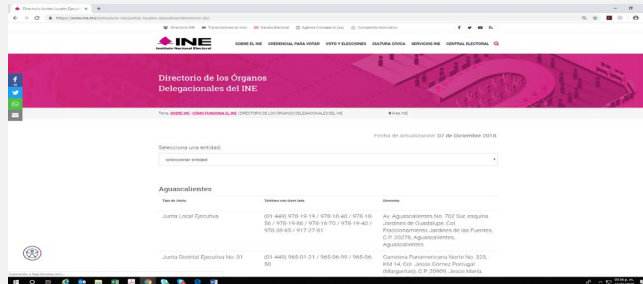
Directorio Juntas Locales Ejecuti... ×

https://www.ine.mx/estructura-ine/juntas-locales-ejecutivas/directorio-del/

Directorio INE · Transmisiones en vivo · Gaceta Electoral · Agenda Compartida (pp) · Compartido Normativo

INE
Instituto Nacional Electoral

SOBRE EL INE · CREDENCIAL PARA VOTAR · VOTO Y ELECCIONES · CULTURA CÍVICA · SERVICIOS INE · CENTRAL ELECTORAL

Directorio de los Órganos Delegacionales del INE

Tema: SOBRE INE / CÓMO FUNCIONA EL INE / DIRECTORIO DE LOS ÓRGANOS DELEGACIONALES DEL INE

Fecha de actualización: 07 de Diciembre 2018.

Selecciona una entidad:

seleccionar entidad

Aguascalientes

| Tipo de Junta | Teléfono con clave lada | Domicilio |
|---|---|---|
| Junta Local Ejecutiva | (01-449) 978-19-19 / 978-18-40 / 978-18-56 / 978-19-86 / 978-16-70 / 978-19-40 / 978-36-65 / 917-27-61 | Av. Aguascalientes No. 702 Sur, esquina Jardines de Guadalupe, Col. Fraccionamiento Jardines de las Fuentes, C.P. 20278, Aguascalientes, Aguascalientes. |
| Junta Distrital Ejecutiva No. 01 | (01-449) 965-01-21 / 965-06-95 / 965-06-50 | Carretera Panamericana Norte No. 323, KM 14, Col. Jesús Gómez Portugal (Margaritas), C.P. 20905, Jesús María, |